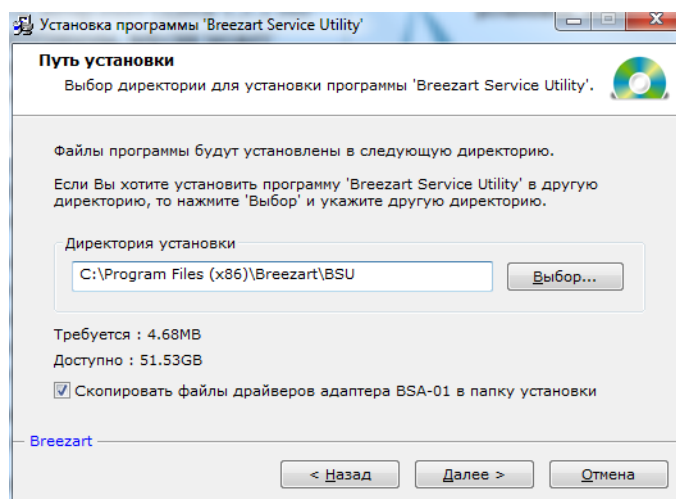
Установка программы 'Breezart Service Utility'

Путь установки
Выбор директории для установки программы 'Breezart Service Utility'.

Файлы программы будут установлены в следующую директорию.

Если Вы хотите установить программу 'Breezart Service Utility' в другую директорию, то нажмите 'Выбор' и укажите другую директорию.

Директория установки
C:\Program Files (x86)\Breezart\BSU
Выбор...

Требуется : 4.68MB
Доступно : 51.53GB

Скопировать файлы драйверов адаптера BSA-01 в папку установки

Breezart

< Назад
Далее >
Отмена